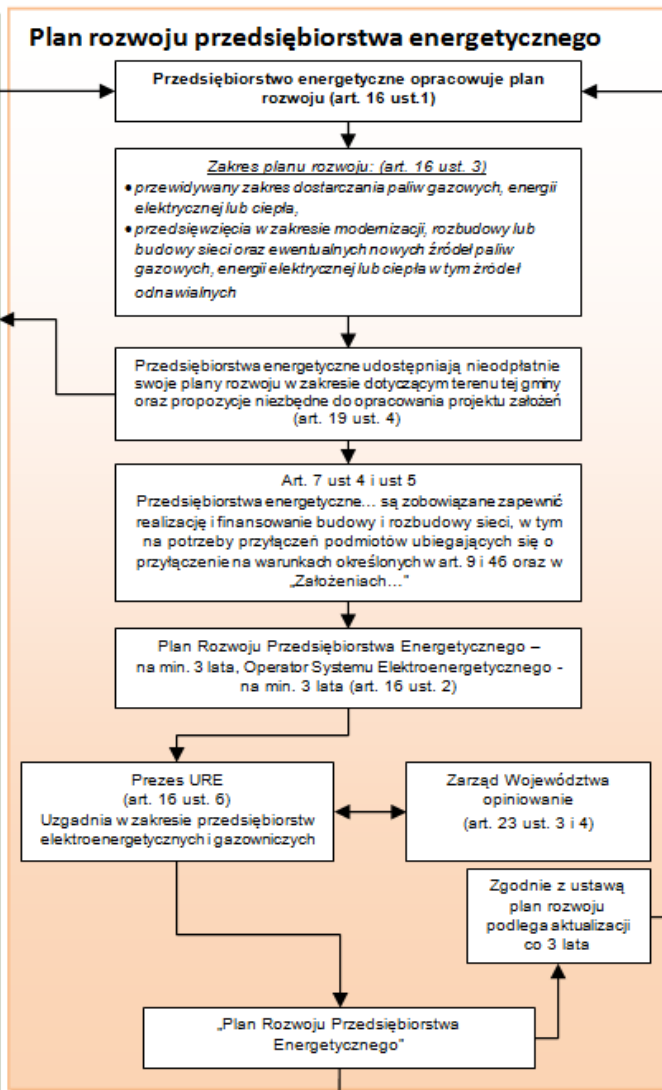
Plan rozwoju przedsiębiorstwa energetycznego

Przedsiębiorstwo energetyczne opracowuje plan rozwoju (art. 16 ust.1)

Zakres planu rozwoju: (art. 16 ust. 3)
• przewidywany zakres dostarczania paliw gazowych, energii elektrycznej lub ciepła,
• przedsięwzięcia w zakresie modernizacji, rozbudowy lub budowy sieci oraz ewentualnych nowych źródeł paliw gazowych, energii elektrycznej lub ciepła w tym źródeł odnawialnych

Przedsiębiorstwa energetyczne udostępniają nieodpłatnie swoje plany rozwoju w zakresie dotyczącym terenu tej gminy oraz propozycje niezbędne do opracowania projektu założeń (art. 19 ust. 4)

Art. 7 ust 4 i ust 5
Przedsiębiorstwa energetyczne… są zobowiązane zapewnić realizację i finansowanie budowy i rozbudowy sieci, w tym na potrzeby przyłączeń podmiotów ubiegających się o przyłączenie na warunkach określonych w art. 9 i 46 oraz w „Założeniach…"

Plan Rozwoju Przedsiębiorstwa Energetycznego – na min. 3 lata, Operator Systemu Elektroenergetycznego - na min. 3 lata (art. 16 ust. 2)

Prezes URE
(art. 16 ust. 6)
Uzgadnia w zakresie przedsiębiorstw elektroenergetycznych i gazowniczych

Zarząd Województwa opiniowanie
(art. 23 ust. 3 i 4)

Zgodnie z ustawą plan rozwoju podlega aktualizacji co 3 lata

„Plan Rozwoju Przedsiębiorstwa Energetycznego"